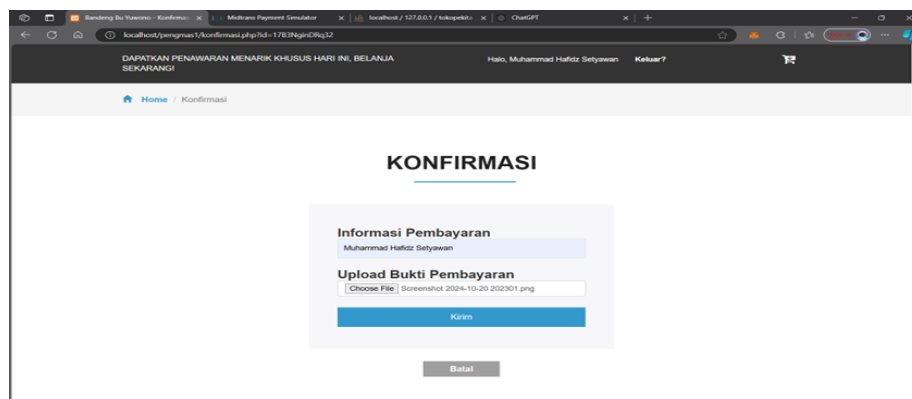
Bandeng Bu Yuwono - Konfirmas
Midtrans Payment Simulator
localhost / 127.0.0.1 / tokopekita
ChatGPT
localhost/pengmas1/konfirmasi.php?id=17B3NginDRq32

DAPATKAN PENAWARAN MENARIK KHUSUS HARI INI, BELANJA SEKARANG!
Halo, Muhammad Hafidz Setyawan
Keluar?

Home / Konfirmasi

KONFIRMASI

Informasi Pembayaran
Muhammad Hafidz Setyawan

Upload Bukti Pembayaran
Choose File Screenshot 2024-10-20 202301.png

Kirim

Batal